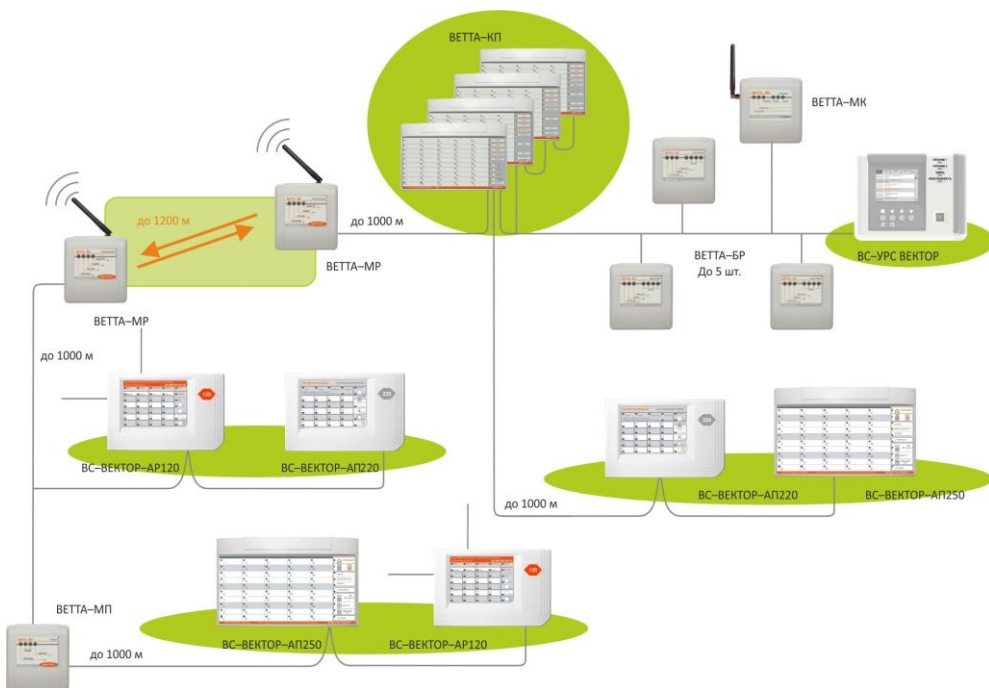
ВЕТТА–КП

ВЕТТА–МК

до 1200 м

до 1000 м

ВЕТТА–МР

ВС–УРС ВЕКТОР

ВЕТТА–БР
До 5 шт.

ВЕТТА–МР

до 1000 м

ВС–ВЕКТОР–АР120

ВС–ВЕКТОР–АП220

до 1000 м

ВС–ВЕКТОР–АП220

ВС–ВЕКТОР–АП250

ВЕТТА–МП

до 1000 м

ВС–ВЕКТОР–АП250

ВС–ВЕКТОР–АР120